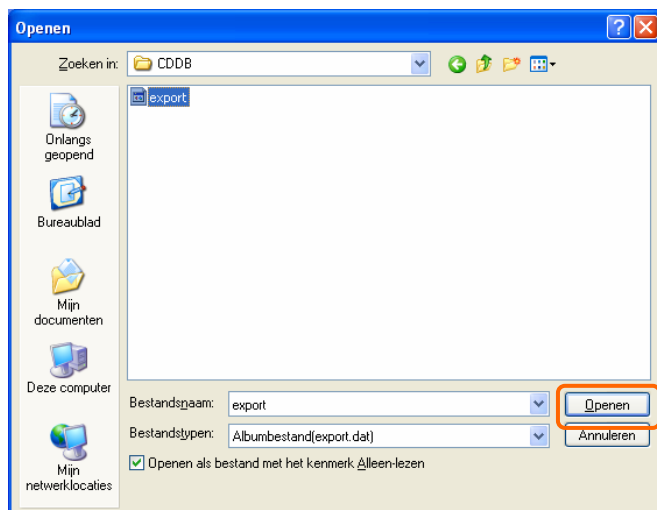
Openen

Zoeken in: CDDB

export

Onlangs geopend

Bureaublad

Mijn documenten

Deze computer

Mijn netwerklocaties

Bestandsnaam: export

Bestandstypen: Albumbestand(export.dat)

Openen

Annuleren

Openen als bestand met het kenmerk Alleen-lezen